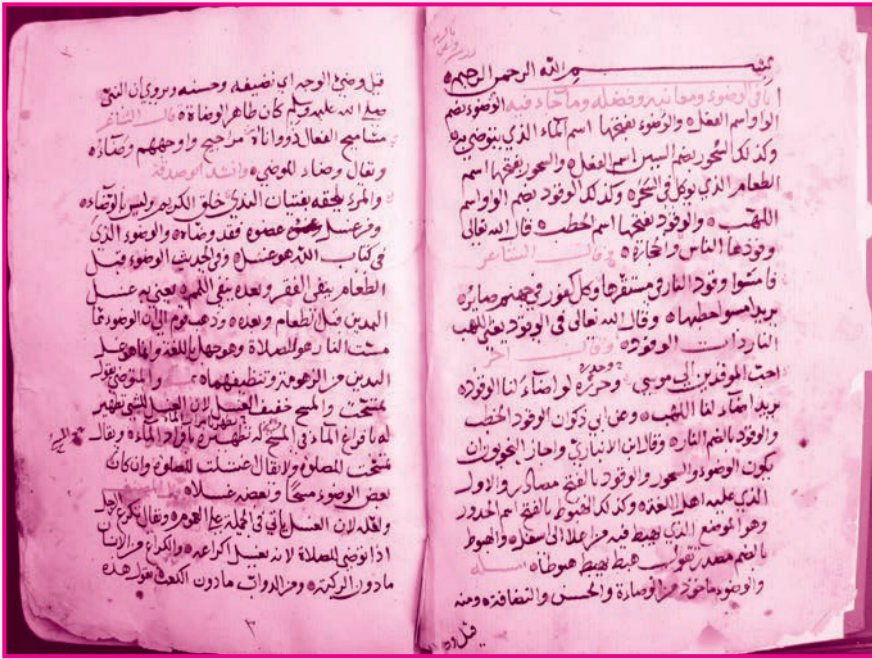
قيل وضيء الوجه اي نظيفه وحسنه ويروى ان النبي صلى الله عليه وسلم كان طاهر الوضاءة قال الشاعر
مسامح الفعال ذووا أناة مراجيح واوجههم وضاءه
ويقال وضاءة الوضيء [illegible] وانشد الوصف
والمرء يلحقه بفتيان الندى خلق الكريم وليس بالوضاءة
ومن غسل عضوا عضو فقد وضاه والوضوء الذي
في كتاب الله هو غسل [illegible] الوضوء قبل
الطعام ينفي الفقر وبعد ينفي اللمم يعني به غسل
اليدين قبل الطعام وبعده وذهب قوم الى ان الوضوء مما
مست النار هو للصلاة وهو جهل باللغة وانما هو غسل
اليدين من الزهومة وتنظيفهما والمتوضئ يقول
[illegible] والمسح خفيف الغسل لان الغسل للمتوضئ تطهير
لما فوق الماء في المسح له تطهر من ماء الماء وقال
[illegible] للصلوة ولا يقال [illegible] للصلوة وان كان
بعض الوضوء مسحا وبعضه غسلا
والمقلد لان الغسل يأتي في الجملة على العموم وقال الكرع الرجل
اذا توضأ للصلاة لانه يغسل اكارعه والكراع من الانسان
ما دون الركبة ومن الدواب ما دون الكعب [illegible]

بسم الله الرحمن الرحيم
باب الوضوء ومعانيه وفضله وما جاء فيه الوضوء بضم
الواو اسم الفعل والوضوء بفتحها اسم الماء الذي يتوضى به
وكذلك السحور بضم السين اسم الفعل والسحور بفتحها اسم
الطعام الذي يؤكل في السحرة وكذلك الوقود بضم الواو اسم
اللهب والوقود بفتحها اسم الحطب قال الله تعالى
وقودها الناس والحجارة وقال الشاعر
فاستوا وقود النار مستقرها وكل كفور في جهنم صايره
يريد اسعوا حطبها وقال الله تعالى في الوقود يعني اللهب
النار ذات الوقود وقال آخر
احب الموقدين ابي موسى وجزره لو اضاءا لنا الوقود
يريد اضاء لنا اللهب وعن ابي ذكوان الوقود الحطب
والوقود بالضم النار وقال ابن الانباري واجاز النحويون ان
يكون الوضوء والسحور والوقود بالفتح مصادر والاول
الذي عليه اهل اللغة وكذلك الهبوط بالفتح ما انحدر
وهو الموضع الذي يهبط فيه من اعلا الى اسفل والهبوط
بالضم مصدر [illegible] هبط يهبط هبوطا
والوضوء مأخوذ من الوضاءة والحسن والنظافة ومنه